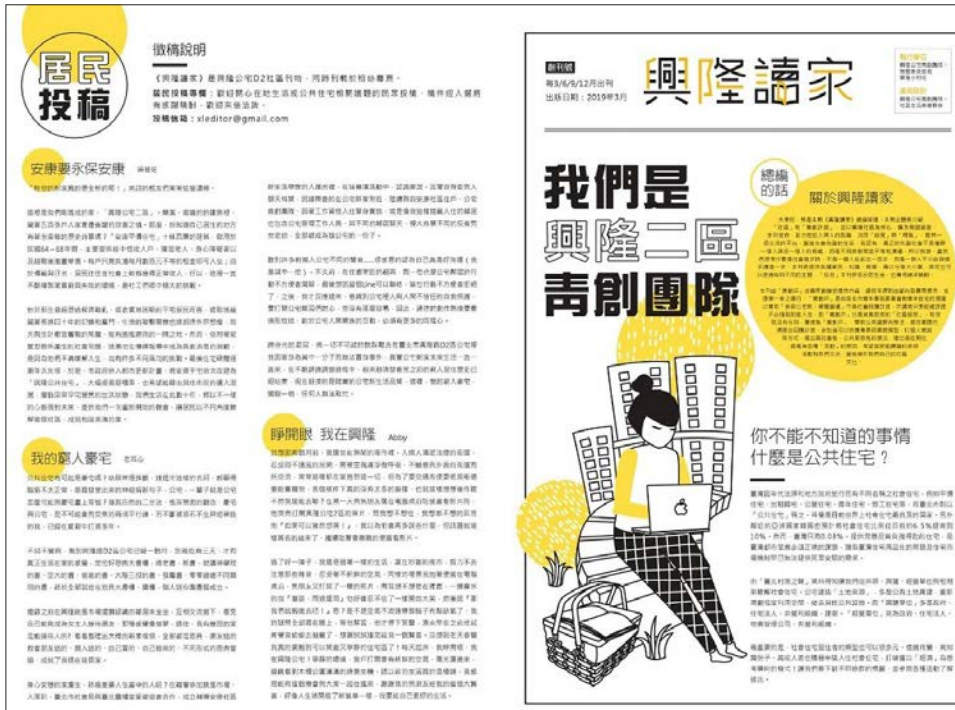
居民投稿

徵稿說明

《興隆讀家》是興隆公宅D2社區刊物，丙時刊載於社區專區。

居民投稿專欄：歡迎關心在地生活或公共住宅相關議題的居民投稿，稿件經入選將有感謝稿酬，歡迎來信洽詢。

投稿信箱：xleditor@gmail.com

安康要永保安康

我的窮人豪宅

睜開眼 我在興隆 Abby

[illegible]

創刊號

每3/6/9/12月出刊
出版日期：2019年3月

興隆讀家

我們是
興隆二區
青創團隊

總編的話

關於興隆讀家

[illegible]

你不能不知道的事情
什麼是公共住宅？

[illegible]